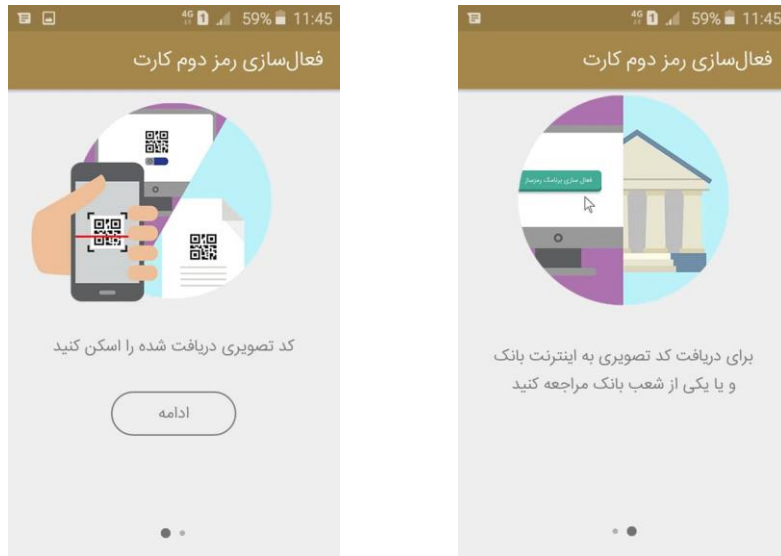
4G 1 59% 11:45

فعال‌سازی رمز دوم کارت

کد تصویری دریافت شده را اسکن کنید

ادامه

4G 1 59% 11:45

فعال‌سازی رمز دوم کارت

فعال سازی برنامک رمزساز

برای دریافت کد تصویری به اینترنت بانک و یا یکی از شعب بانک مراجعه کنید